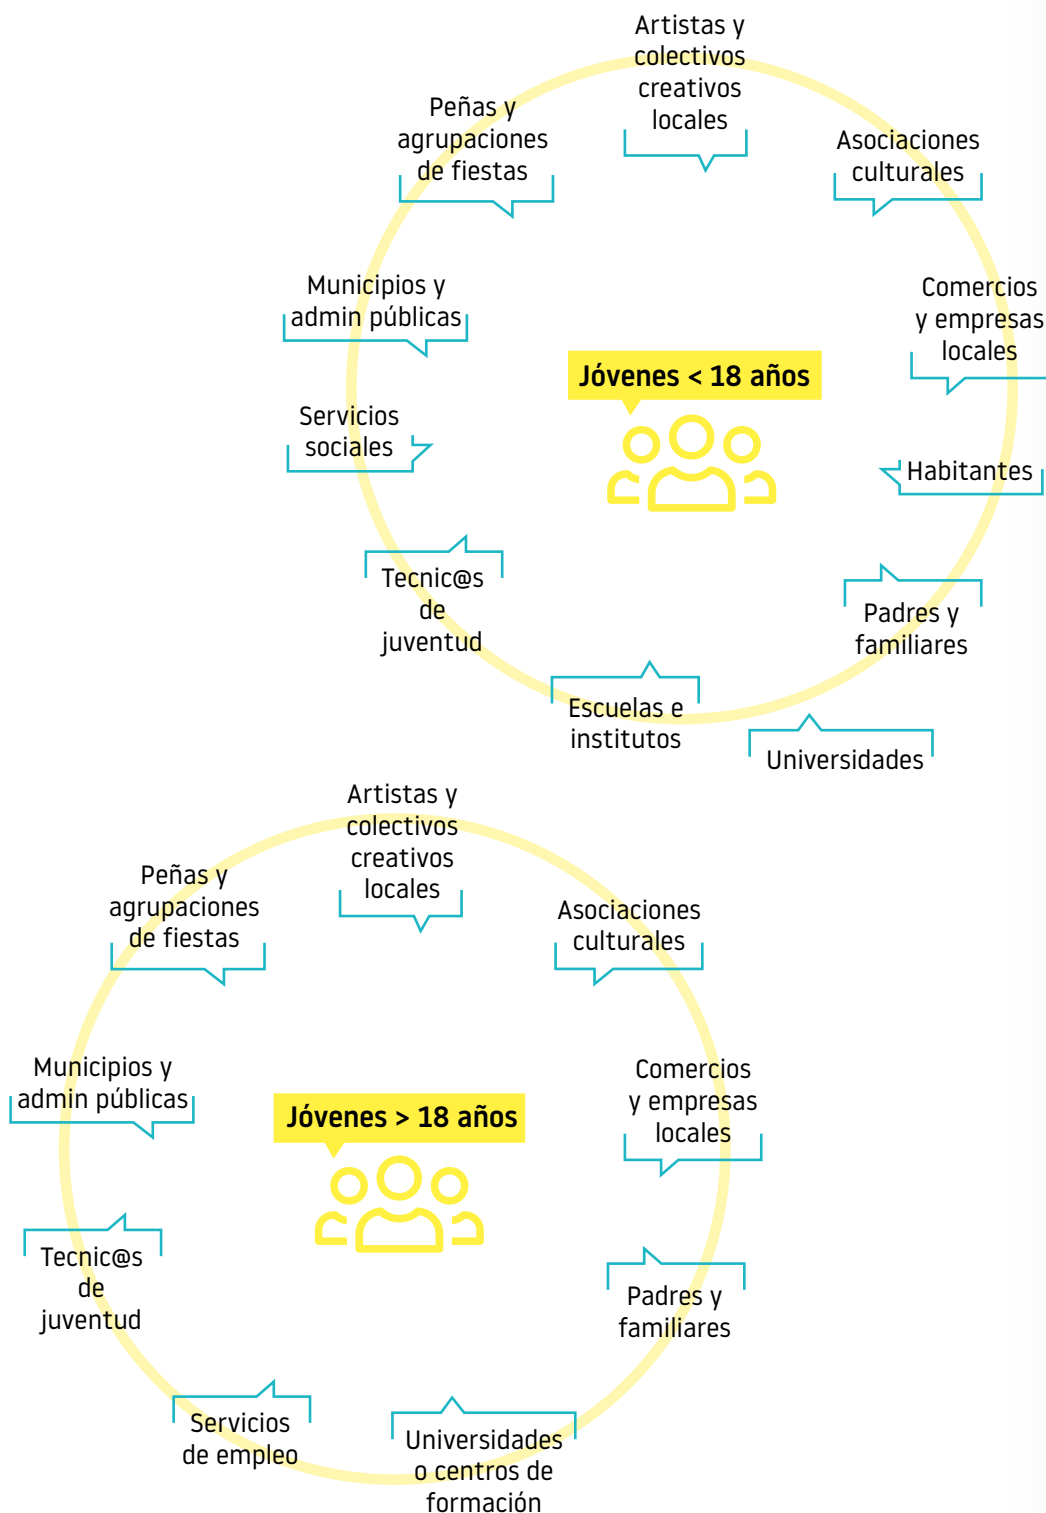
Artistas y colectivos creativos locales

Peñas y agrupaciones de fiestas

Asociaciones culturales

Municipios y admin públicas

Comercios y empresas locales

Jóvenes < 18 años

Servicios sociales

Habitantes

Tecnic@s de juventud

Padres y familiares

Escuelas e institutos

Universidades

Artistas y colectivos creativos locales

Peñas y agrupaciones de fiestas

Asociaciones culturales

Municipios y admin públicas

Comercios y empresas locales

Jóvenes > 18 años

Tecnic@s de juventud

Padres y familiares

Servicios de empleo

Universidades o centros de formación